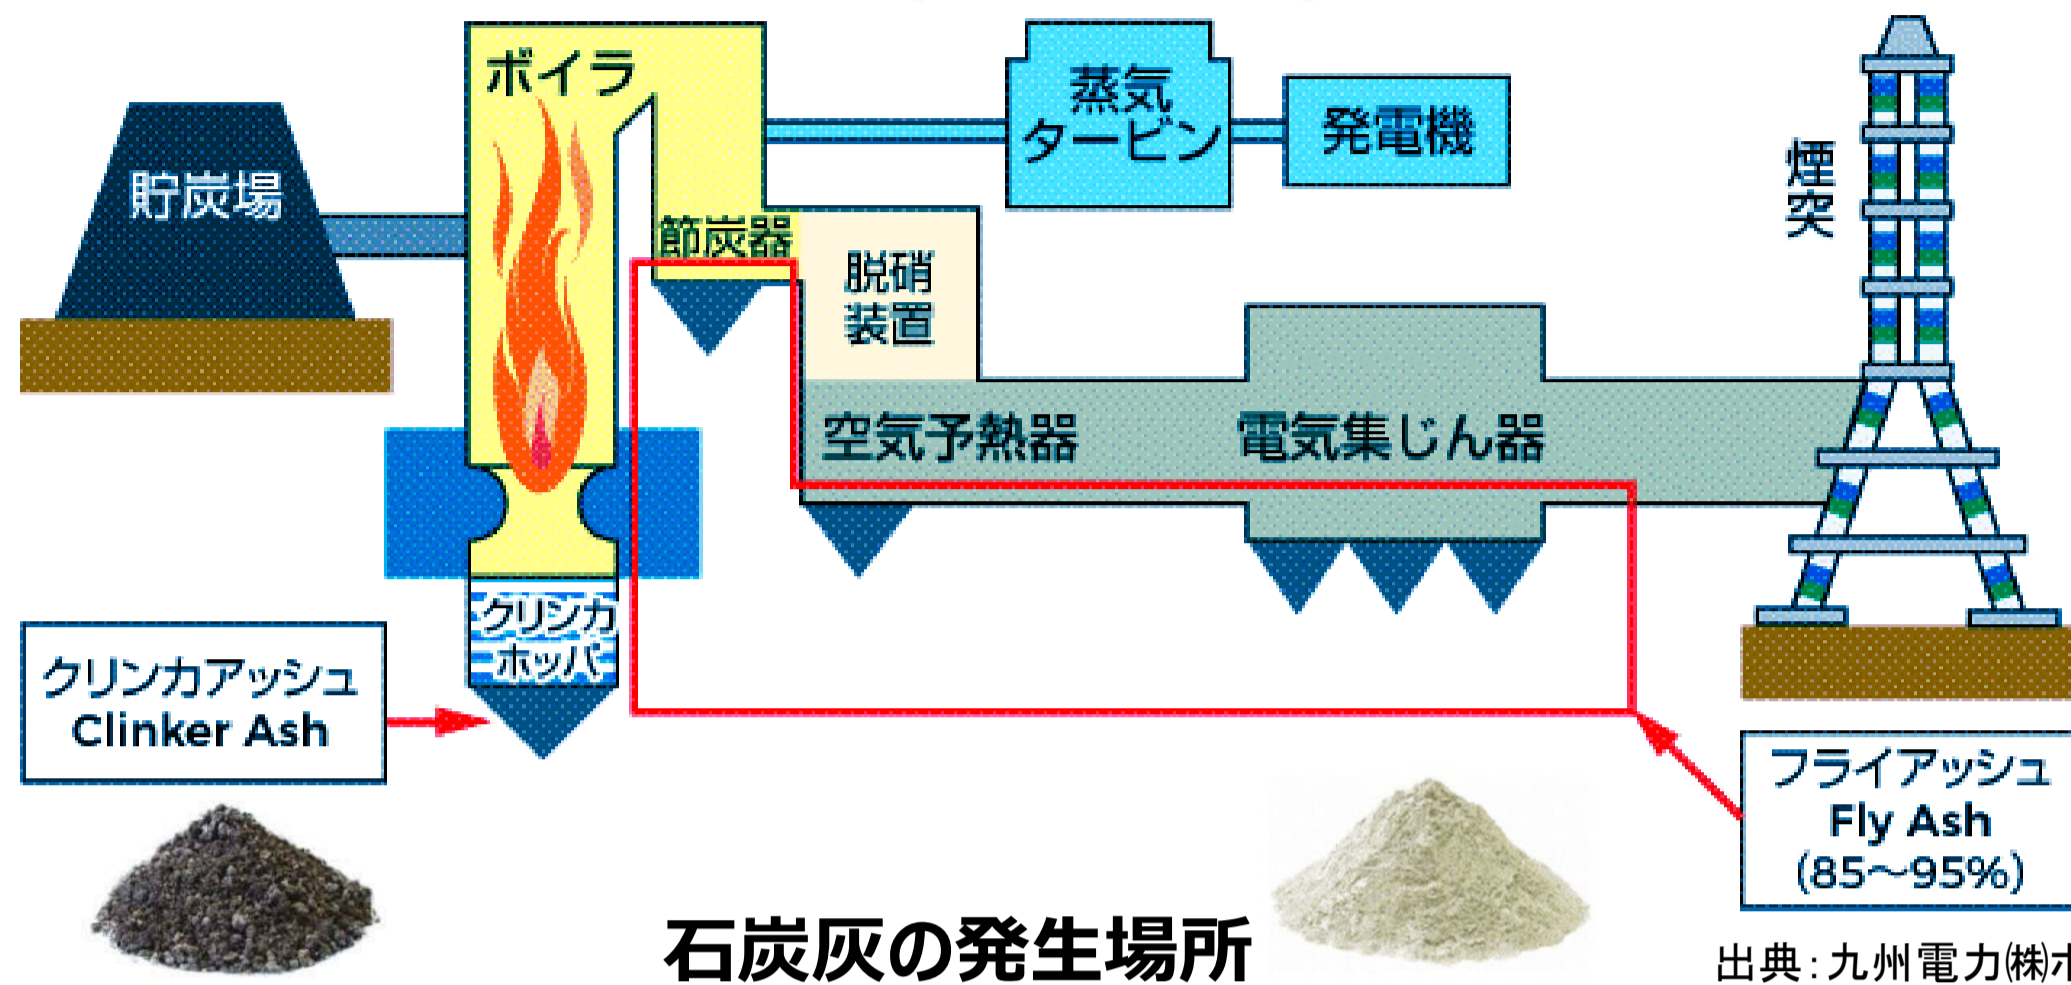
ボイラ

蒸気
タービン

発電機

貯炭場

煙突

節炭器

脱硝
装置

空気予熱器

電気集じん器

クリンカ
ホッパ

クリンカアッシュ
Clinker Ash

フライアッシュ
Fly Ash
(85~95%)

石炭灰の発生場所

出典:九州電力㈱ホ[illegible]